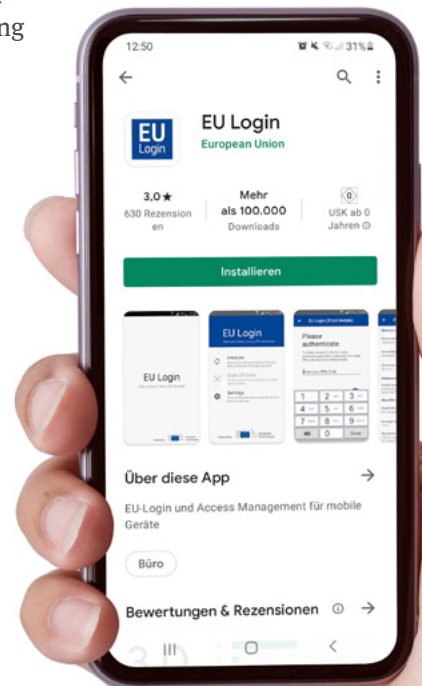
ng

12:50

31%

EU Login

EU Login
European Union

3,0 ★
630 Rezensionen

Mehr als 100.000
Downloads

0
USK ab 0 Jahren

Installieren

EU Login

EU Login

Please authenticate

1 2 3
4 5 6
7 8 9
0

Über diese App

EU-Login und Access Management für mobile Geräte

Büro

Bewertungen & Rezensionen